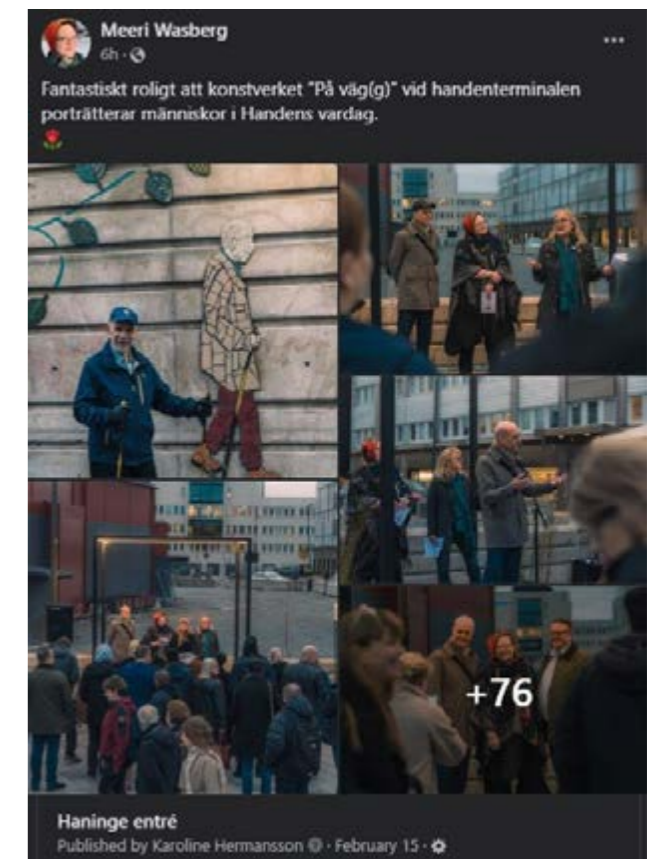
Meeri Wasberg
6h ·

...

Fantastiskt roligt att konstverket "På väg(g)" vid handenterminalen porträtterar människor i Handens vardag.
🌹

+76

Haninge entré
Published by Karoline Hermansson · February 15 ·